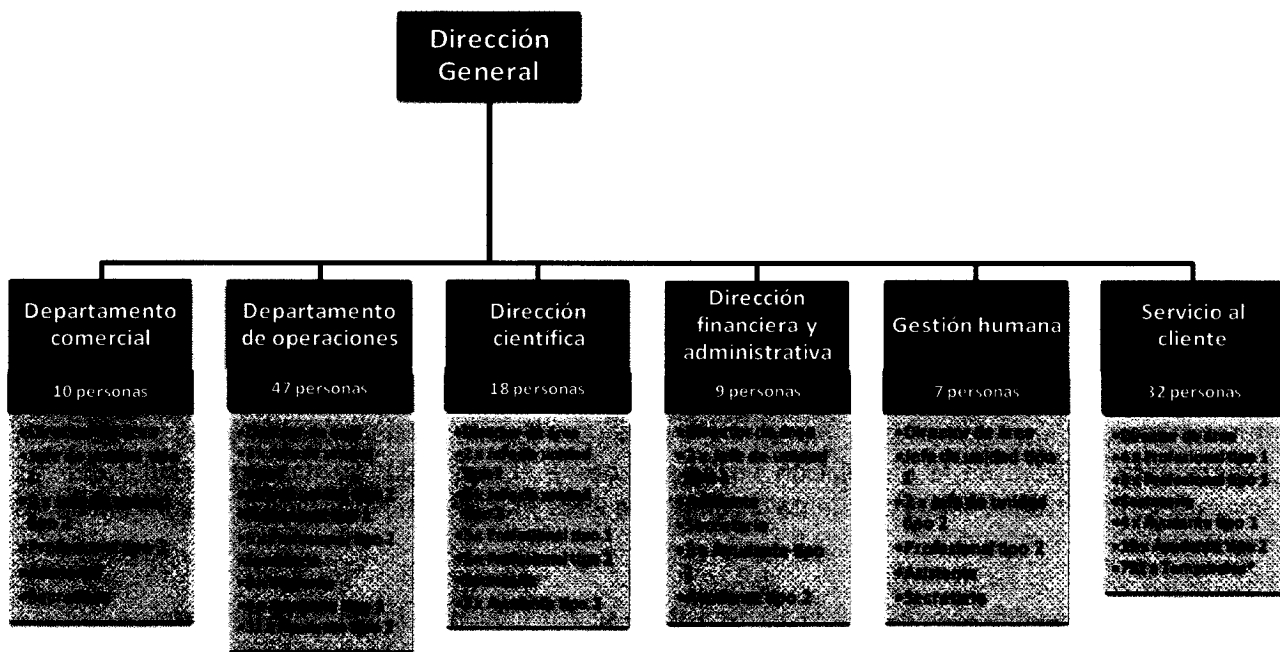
Dirección General

Departamento comercial

10 personas

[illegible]

Departamento de operaciones

47 personas

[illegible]

Dirección cientifica

18 personas

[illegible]

Dirección financiera y administrativa

9 personas

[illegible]

Gestión humana

7 personas

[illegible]

Servicio al cliente

32 personas

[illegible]